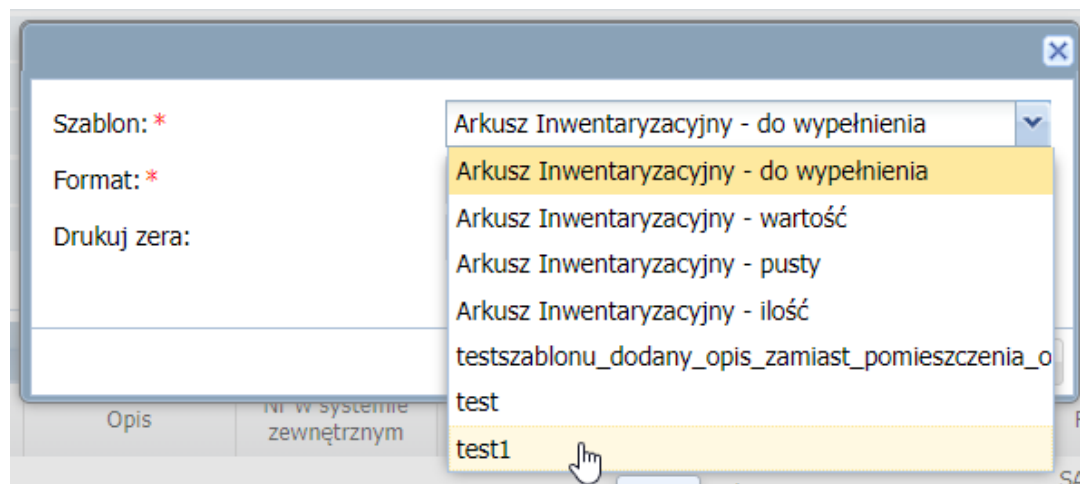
Szablon: *
Arkusz Inwentaryzacyjny - do wypełnienia
Format: *
Drukuj zera:
Arkusz Inwentaryzacyjny - do wypełnienia
Arkusz Inwentaryzacyjny - wartość
Arkusz Inwentaryzacyjny - pusty
Arkusz Inwentaryzacyjny - ilość
testszablonu_dodany_opis_zamiast_pomieszczenia_o
test
test1
Opis
Nr w systemie zewnętrznym